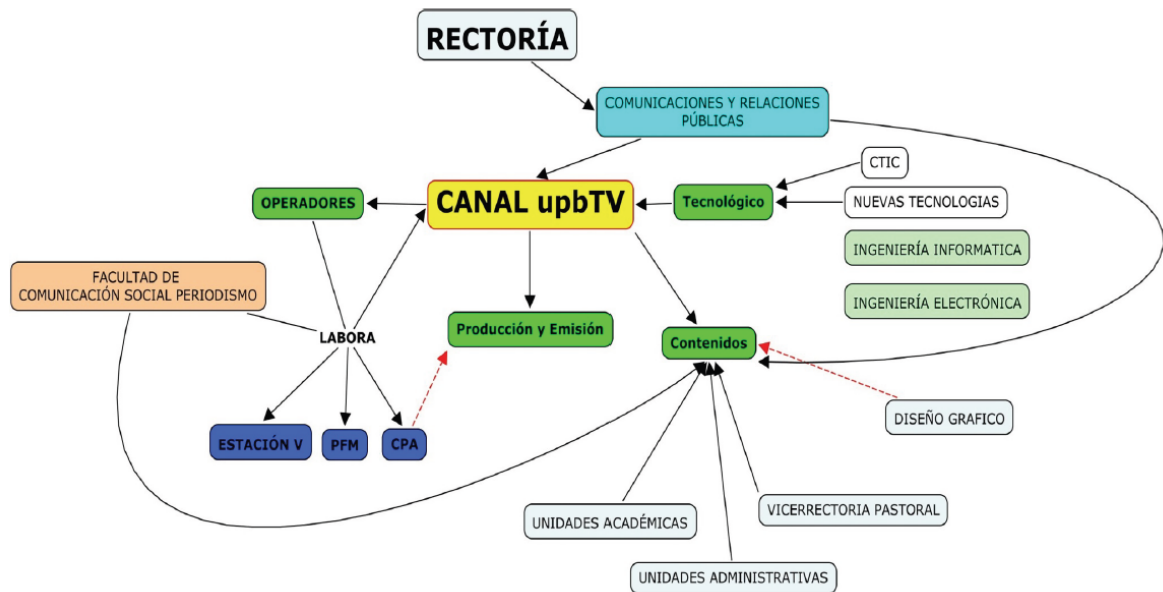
RECTORÍA

COMUNICACIONES Y RELACIONES PÚBLICAS

CTIC

OPERADORES

CANAL upbTV

Tecnológico

NUEVAS TECNOLOGIAS

INGENIERÍA INFORMATICA

FACULTAD DE COMUNICACIÓN SOCIAL PERIODISMO

INGENIERÍA ELECTRÓNICA

LABORA

Producción y Emisión

Contenidos

DISEÑO GRAFICO

ESTACIÓN V

PFM

CPA

VICERRECTORIA PASTORAL

UNIDADES ACADÉMICAS

UNIDADES ADMINISTRATIVAS